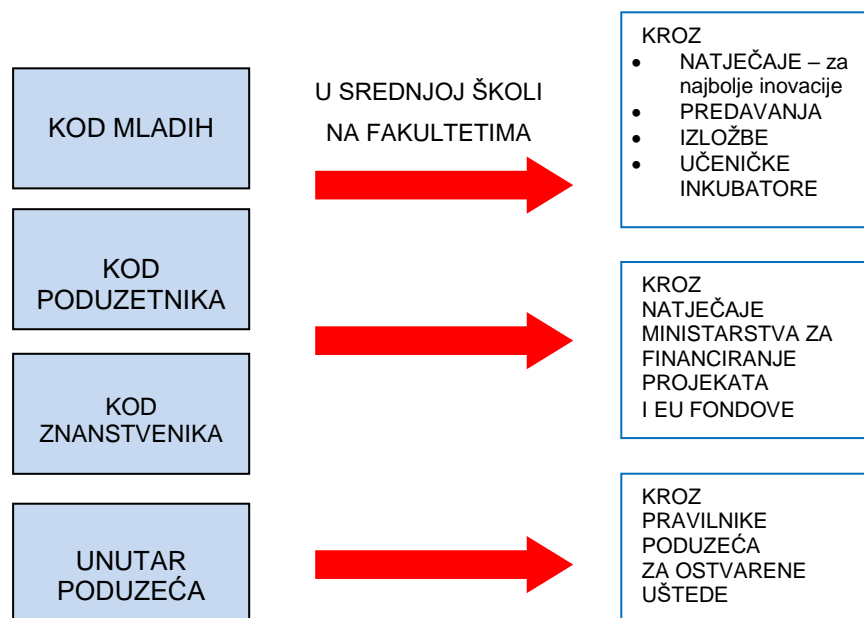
KOD MLADIH

U SREDNJOJ ŠKOLI
NA FAKULTETIMA

KROZ
- NATJEČAJE – za najbolje inovacije
- PREDAVANJA
- IZLOŽBE
- UČENIČKE INKUBATORE

KOD PODUZETNIKA

KOD ZNANSTVENIKA

KROZ NATJEČAJE MINISTARSTVA ZA FINANCIRANJE PROJEKATA I EU FONDOVE

UNUTAR PODUZEĆA

KROZ PRAVILNIKE PODUZEĆA ZA OSTVARENE UŠTEDE